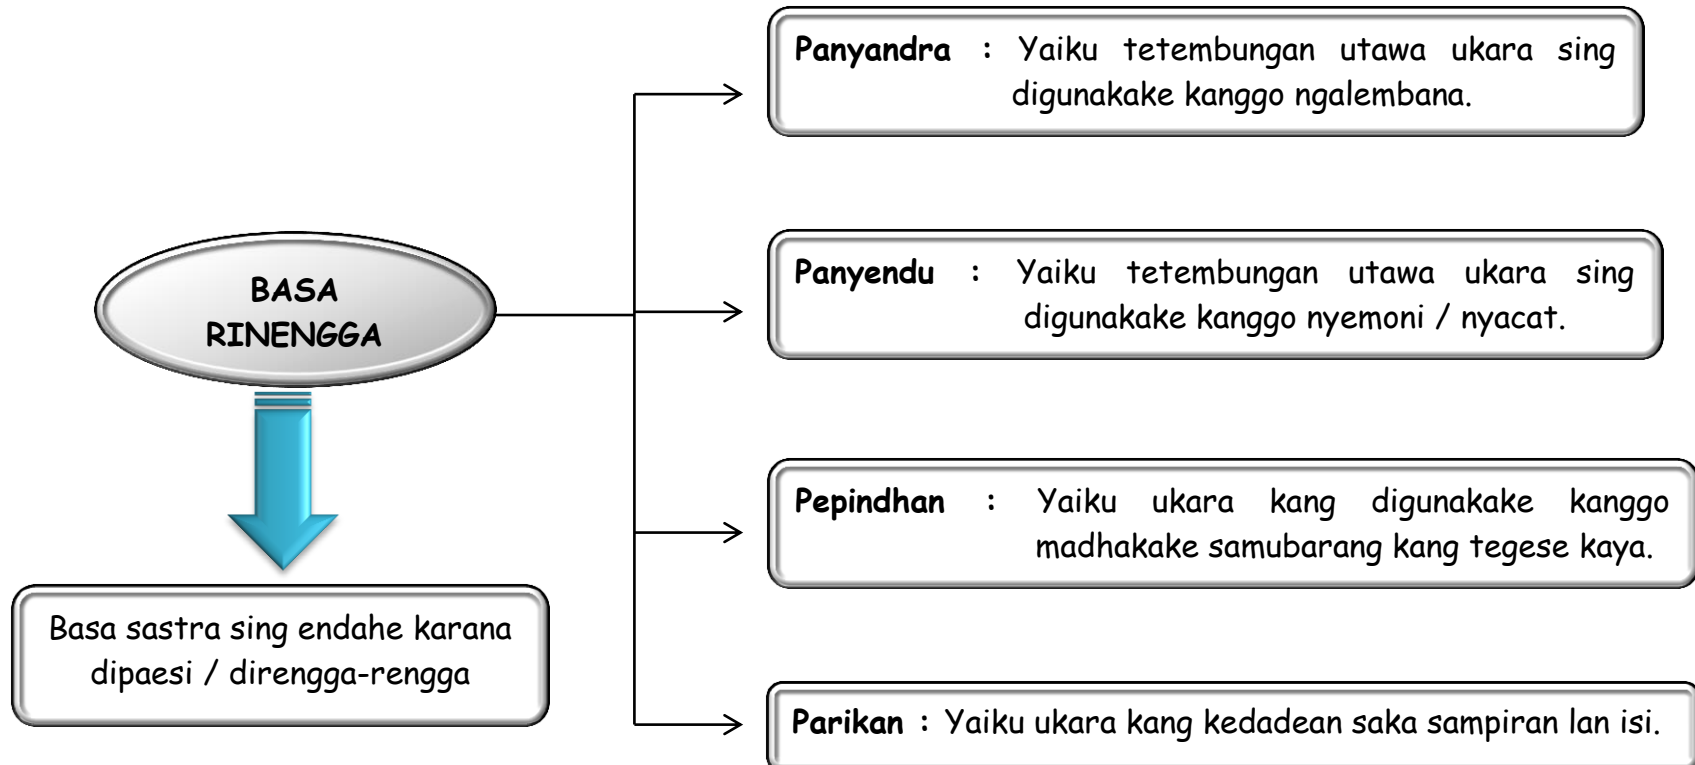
BASA RINENGGA

Basa sastra sing endahe karana dipaesi / direngga-rengga

**Panyandra** : Yaiku tetembungan utawa ukara sing digunakake kanggo ngalembana.

**Panyendu** : Yaiku tetembungan utawa ukara sing digunakake kanggo nyemoni / nyacat.

**Pepindhan** : Yaiku ukara kang digunakake kanggo madhakake samubarang kang tegese kaya.

**Parikan** : Yaiku ukara kang kedadean saka sampiran lan isi.